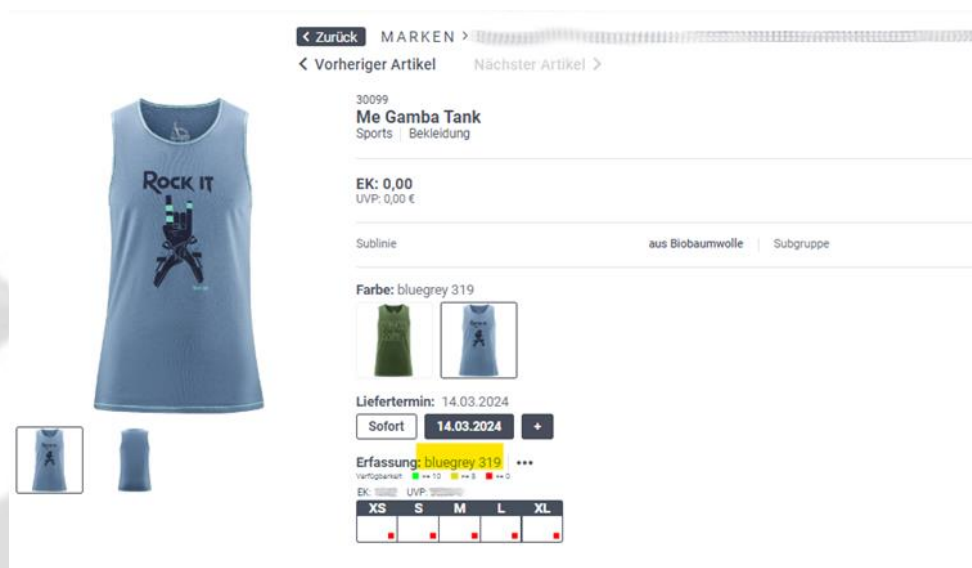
< Zurück MARKEN > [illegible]

< Vorheriger Artikel Nächster Artikel >

ROCK IT

30099
Me Gamba Tank
Sports | Bekleidung

EK: 0,00
UVP: 0,00 €

Sublinie aus Biobaumwolle | Subgruppe

Farbe: bluegrey 319

Liefertermin: 14.03.2024

Sofort 14.03.2024 +

Erfassung: bluegrey 319 •••
Verfügbarkeit >= 10 >= 5 <= 0
EK: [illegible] UVP: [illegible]

| XS | S | M | L | XL |
|---|---|---|---|---|
| | | | | |